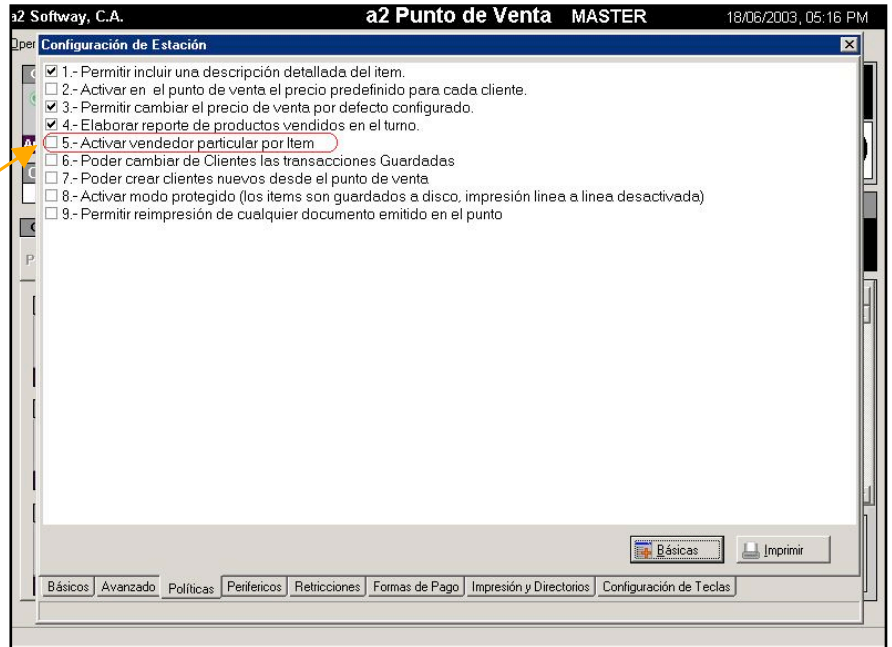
a2 Softway, C.A. a2 Punto de Venta MASTER 18/06/2003, 05:16 PM

Oper

Configuración de Estación

☑ 1.- Permitir incluir una descripción detallada del item.
☐ 2.- Activar en el punto de venta el precio predefinido para cada cliente.
☑ 3.- Permitir cambiar el precio de venta por defecto configurado.
☑ 4.- Elaborar reporte de productos vendidos en el turno.
☐ 5.- Activar vendedor particular por Item
☐ 6.- Poder cambiar de Clientes las transacciones Guardadas
☐ 7.- Poder crear clientes nuevos desde el punto de venta
☐ 8.- Activar modo protegido (los items son guardados a disco, impresión linea a linea desactivada)
☐ 9.- Permitir reimpresión de cualquier documento emitido en el punto

Básicas Imprimir

Básicos | Avanzado | Políticas | Perifericos | Retricciones | Formas de Pago | Impresión y Directorios | Configuración de Teclas